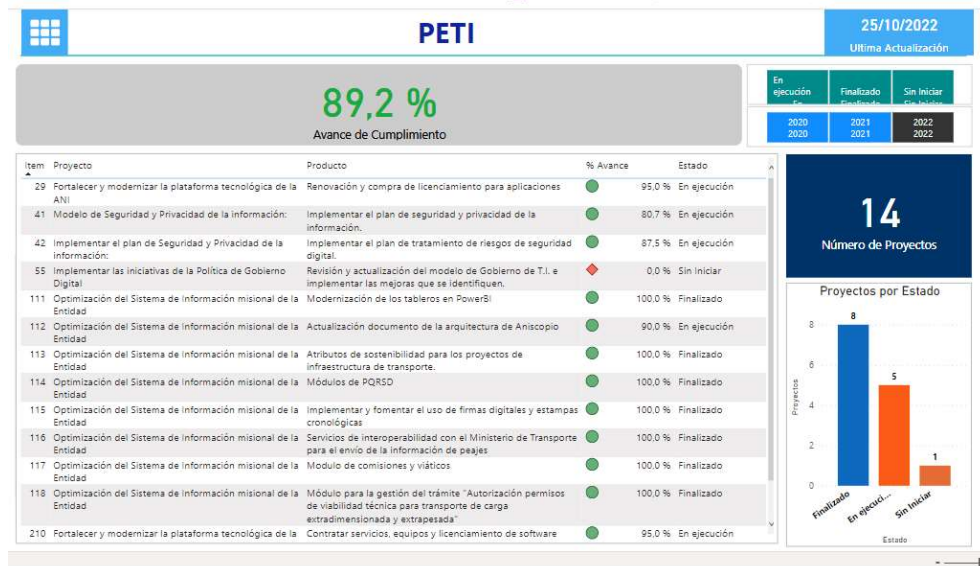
PETI

25/10/2022
Ultima Actualización

89,2 %
Avance de Cumplimiento

En ejecución
Finalizado
Sin Iniciar

2020 2020
2021 2021
2022 2022

| Item | Proyecto | Producto | % Avance | Estado |
|---|---|---|---|---|
| 29 | Fortalecer y modernizar la plataforma tecnológica de la ANI | Renovación y compra de licenciamiento para aplicaciones | 95,0 % | En ejecución |
| 41 | Modelo de Seguridad y Privacidad de la información: | Implementar el plan de seguridad y privacidad de la información. | 80,7 % | En ejecución |
| 42 | Implementar el plan de Seguridad y Privacidad de la información: | Implementar el plan de tratamiento de riesgos de seguridad digital. | 87,5 % | En ejecución |
| 55 | Implementar las iniciativas de la Política de Gobierno Digital | Revisión y actualización del modelo de Gobierno de T.I. e implementar las mejoras que se identifiquen. | 0,0 % | Sin Iniciar |
| 111 | Optimización del Sistema de Información misional de la Entidad | Modernización de los tableros en PowerBI | 100,0 % | Finalizado |
| 112 | Optimización del Sistema de Información misional de la Entidad | Actualización documento de la arquitectura de Aniscopio | 90,0 % | En ejecución |
| 113 | Optimización del Sistema de Información misional de la Entidad | Atributos de sostenibilidad para los proyectos de infraestructura de transporte. | 100,0 % | Finalizado |
| 114 | Optimización del Sistema de Información misional de la Entidad | Módulos de PQRSD | 100,0 % | Finalizado |
| 115 | Optimización del Sistema de Información misional de la Entidad | Implementar y fomentar el uso de firmas digitales y estampas cronológicas | 100,0 % | Finalizado |
| 116 | Optimización del Sistema de Información misional de la Entidad | Servicios de interoperabilidad con el Ministerio de Transporte para el envío de la información de peajes | 100,0 % | Finalizado |
| 117 | Optimización del Sistema de Información misional de la Entidad | Modulo de comisiones y viáticos | 100,0 % | Finalizado |
| 118 | Optimización del Sistema de Información misional de la Entidad | Módulo para la gestión del trámite "Autorización permisos de viabilidad técnica para transporte de carga extradimensionada y extrapesada" | 100,0 % | Finalizado |
| 210 | Fortalecer y modernizar la plataforma tecnológica de la | Contratar servicios, equipos y licenciamiento de software | 95,0 % | En ejecución |

14
Número de Proyectos

Proyectos por Estado
Proyectos
8
6
4
2
0
8
5
1
Finalizado
En ejecuci...
Sin Iniciar
Estado